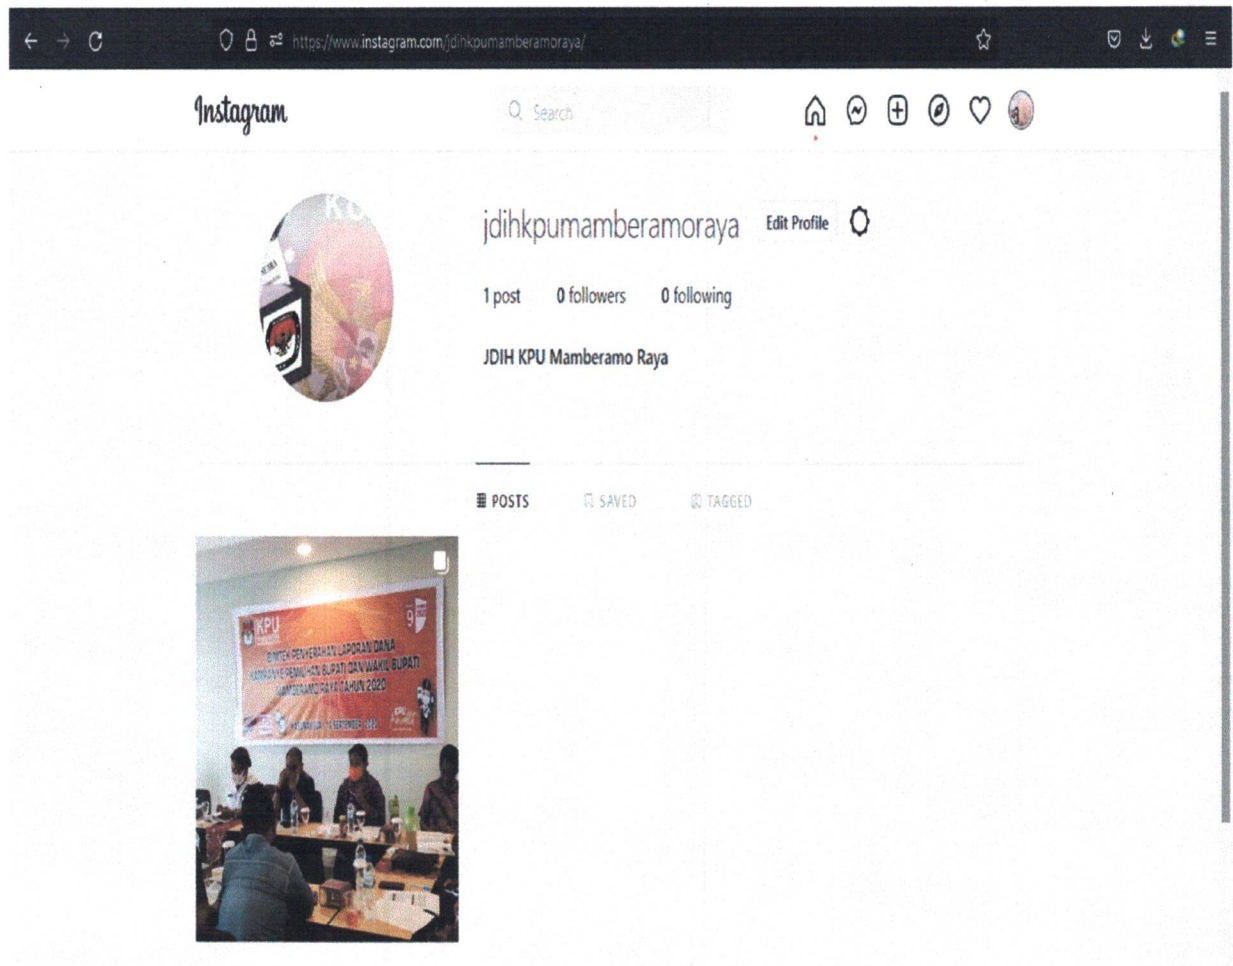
https://www.instagram.com/jdihkpumamberamoraya/

Instagram

Search

jdihkpumamberamoraya Edit Profile

1 post 0 followers 0 following

JDIH KPU Mamberamo Raya

POSTS SAVED TAGGED

KPU

BIMTEK PENYERAHAN LAPORAN DANA KAMPANYE PEMILIHAN BUPATI DAN WAKIL BUPATI MAMBERAMO RAYA TAHUN 2020

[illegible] SEPTEMBER 2020